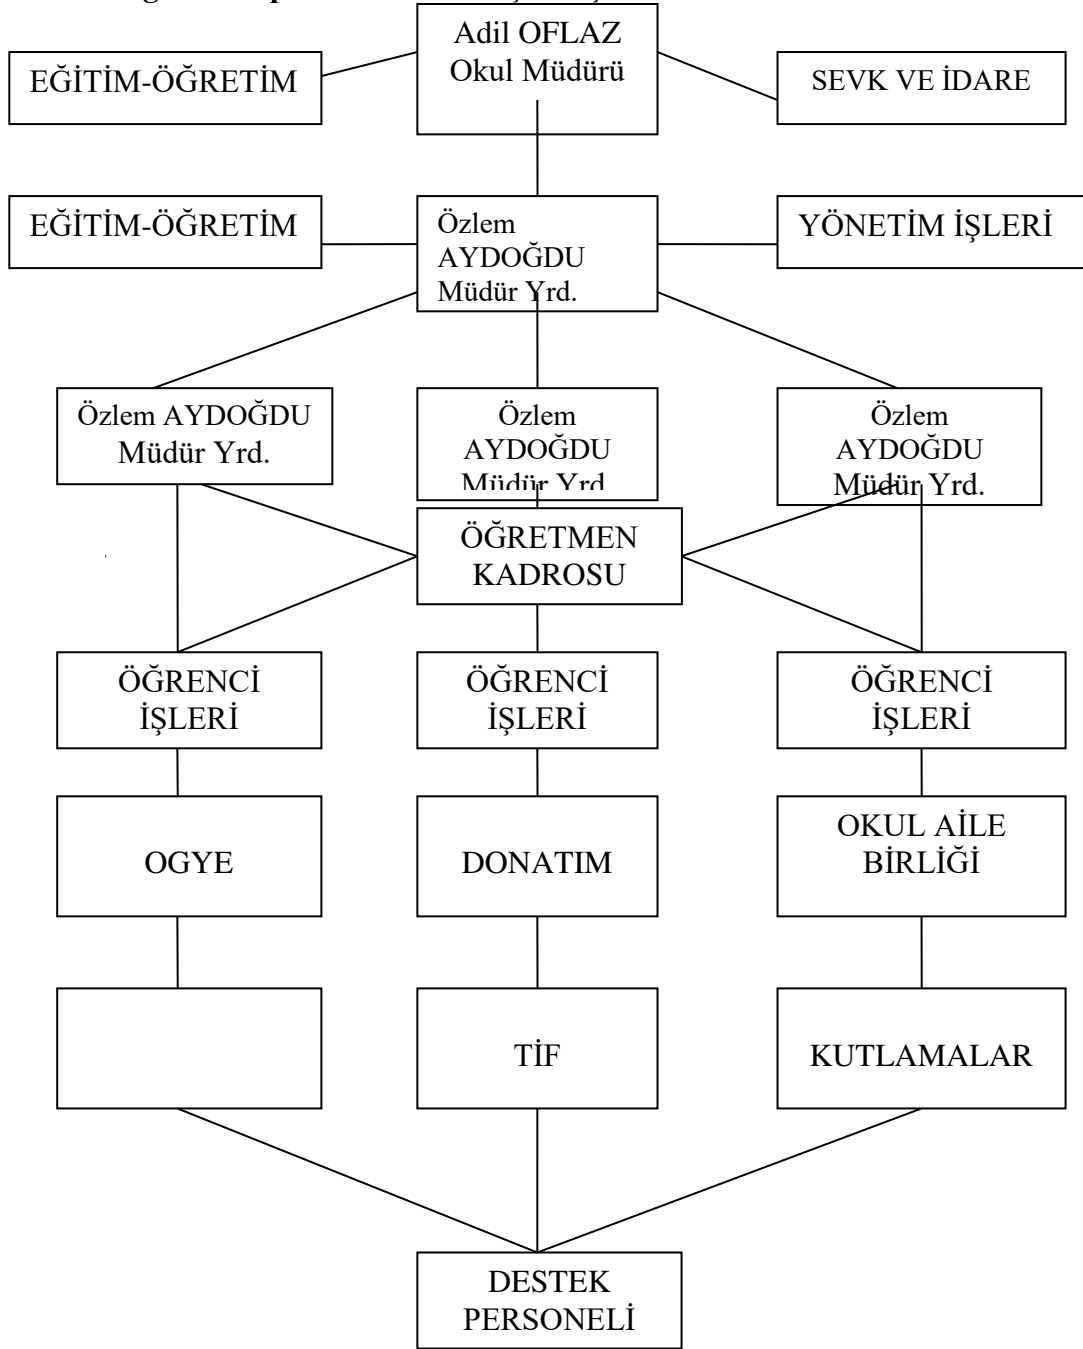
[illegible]

Adil OFLAZ
Okul Müdürü

EĞİTİM-ÖĞRETİM

SEVK VE İDARE

EĞİTİM-ÖĞRETİM

Özlem AYDOĞDU Müdür Yrd.

YÖNETİM İŞLERİ

Özlem AYDOĞDU Müdür Yrd.

Özlem AYDOĞDU Müdür Yrd

Özlem AYDOĞDU Müdür Yrd.

ÖĞRETMEN KADROSU

ÖĞRENCİ İŞLERİ

ÖĞRENCİ İŞLERİ

ÖĞRENCİ İŞLERİ

OGYE

DONATIM

OKUL AİLE BİRLİĞİ

TİF

KUTLAMALAR

DESTEK PERSONELİ